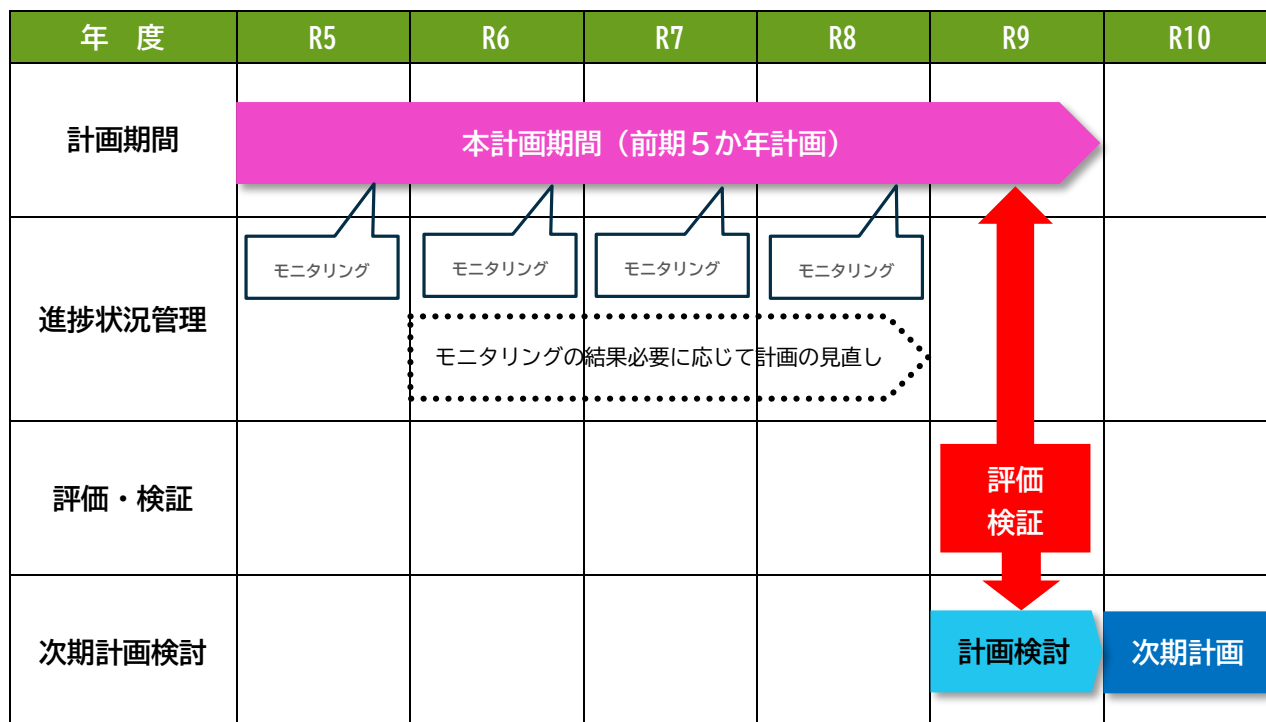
| 年　度 | R5 | R6 | R7 | R8 | R9 | R10 |
|---|---|---|---|---|---|---|
| 計画期間 | 本計画期間（前期５か年計画） | | | | | |
| 進捗状況管理 | モニタリング | モニタリング | モニタリング | モニタリング | | |
| | | モニタリングの結果必要に応じて計画の見直し | | | | |
| 評価・検証 | | | | | 評価 検証 | |
| 次期計画検討 | | | | | 計画検討 | 次期計画 |